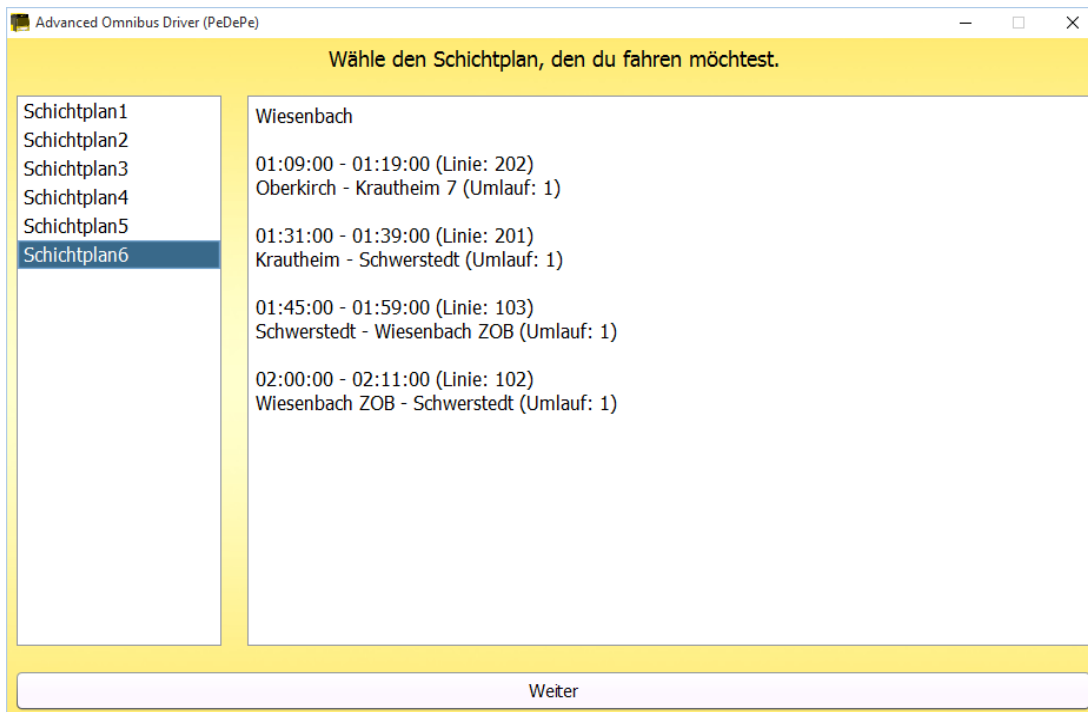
Advanced Omnibus Driver (PeDePe)

Wähle den Schichtplan, den du fahren möchtest.

Schichtplan1
Schichtplan2
Schichtplan3
Schichtplan4
Schichtplan5
Schichtplan6

Wiesenbach

01:09:00 - 01:19:00 (Linie: 202)
Oberkirch - Krautheim 7 (Umlauf: 1)

01:31:00 - 01:39:00 (Linie: 201)
Krautheim - Schwerstedt (Umlauf: 1)

01:45:00 - 01:59:00 (Linie: 103)
Schwerstedt - Wiesenbach ZOB (Umlauf: 1)

02:00:00 - 02:11:00 (Linie: 102)
Wiesenbach ZOB - Schwerstedt (Umlauf: 1)

Weiter